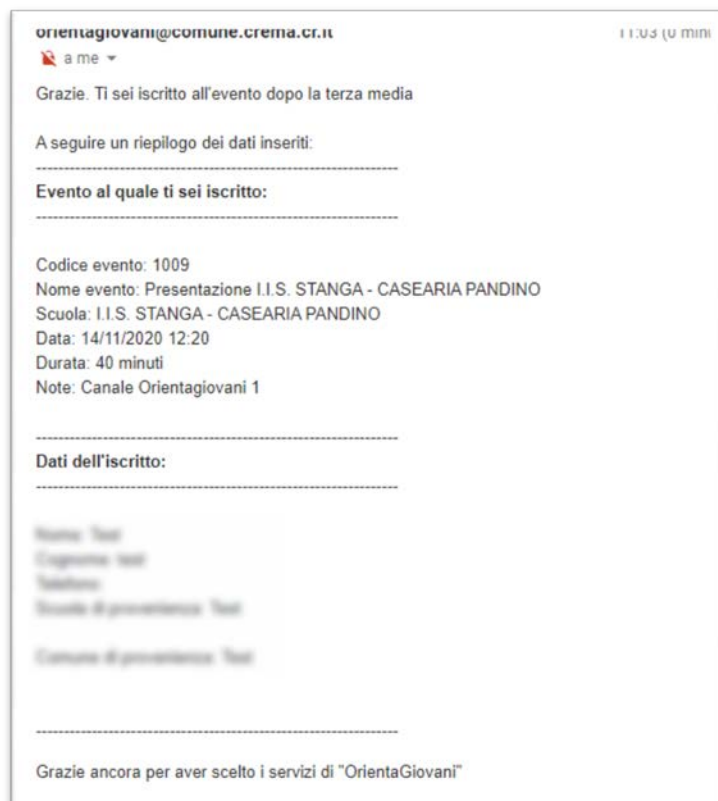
orientagiovani@comune.crema.cr.it
11:03 (0 min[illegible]

a me

Grazie. Ti sei iscritto all'evento dopo la terza media

A seguire un riepilogo dei dati inseriti:

--------------------------------------------------------------------

Evento al quale ti sei iscritto:

--------------------------------------------------------------------

Codice evento: 1009
Nome evento: Presentazione I.I.S. STANGA - CASEARIA PANDINO
Scuola: I.I.S. STANGA - CASEARIA PANDINO
Data: 14/11/2020 12:20
Durata: 40 minuti
Note: Canale Orientagiovani 1

--------------------------------------------------------------------

Dati dell'iscritto:

--------------------------------------------------------------------

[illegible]
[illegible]
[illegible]
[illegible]

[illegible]

--------------------------------------------------------------------

Grazie ancora per aver scelto i servizi di "OrientaGiovani"